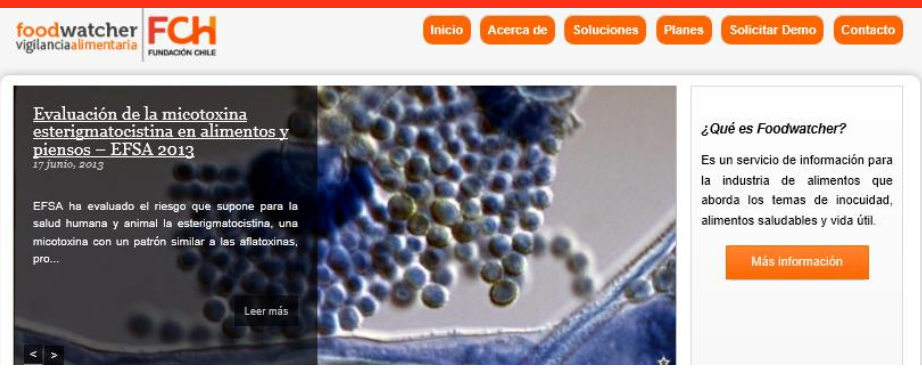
foodwatcher vigilanciaalimentaria FCH FUNDACIÓN CHILE

Inicio Acerca de Soluciones Planes Solicitar Demo Contacto

Evaluación de la micotoxina esterigmatocistina en alimentos y piensos – EFSA 2013

17 junio, 2013

EFSA ha evaluado el riesgo que supone para la salud humana y animal la esterigmatocistina, una micotoxina con un patrón similar a las aflatoxinas, pro...

Leer más

< >

¿Qué es Foodwatcher?

Es un servicio de información para la industria de alimentos que aborda los temas de inocuidad, alimentos saludables y vida útil.

Más información